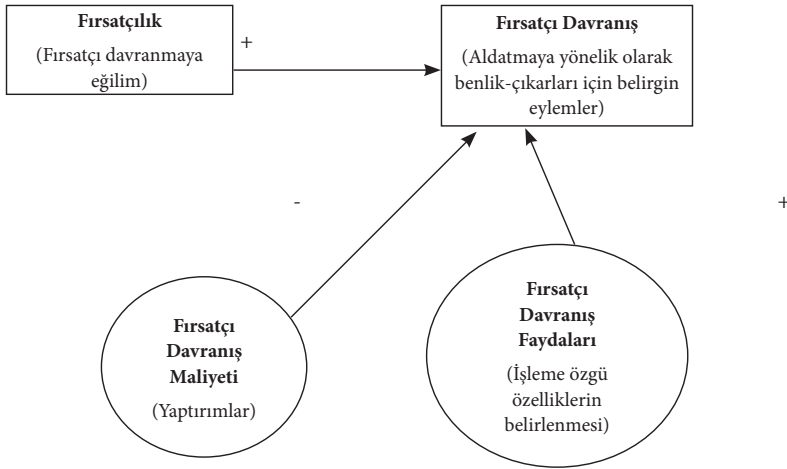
**Fırsatçılık**
(Fırsatçı davranmaya eğilim)

+

**Fırsatçı Davranış**
(Aldatmaya yönelik olarak benlik-çıkarları için belirgin eylemler)

-

+

**Fırsatçı Davranış Maliyeti**
(Yaptırımlar)

**Fırsatçı Davranış Faydaları**
(İşleme özgü özelliklerin belirlenmesi)